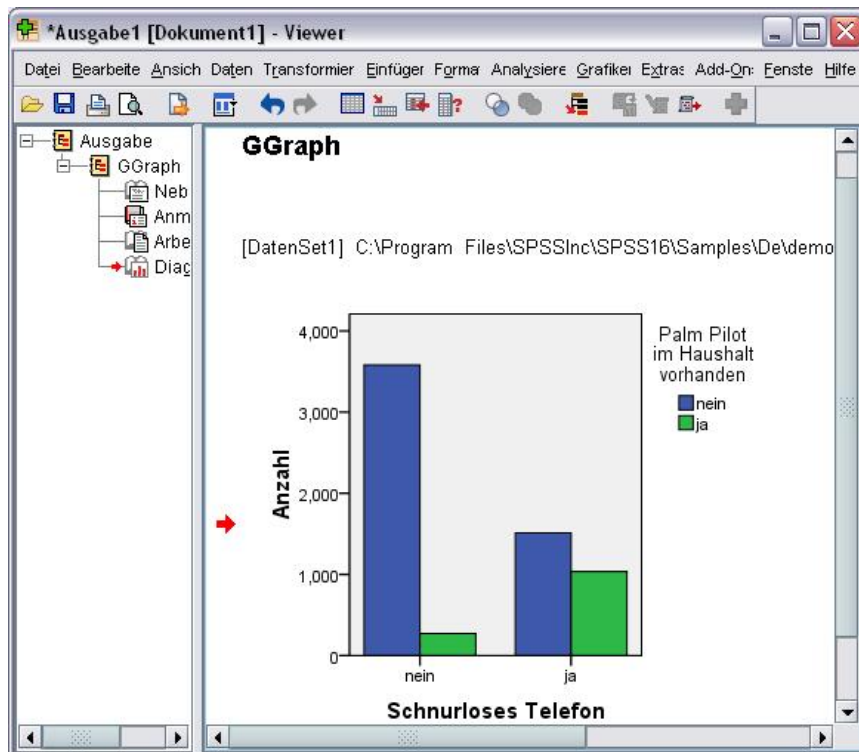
*Ausgabe1 [Dokument1] - Viewer

Datei Bearbeite Ansich Daten Transformier Einfüger Forma Analysiere Grafiker Extras Add-On Fenste Hilfe

Ausgabe
GGraph
Neb
Anm
Arbe
Diag

GGraph

[DatenSet1] C:\Program Files\SPSSInc\SPSS16\Samples\De\demo

4,000
3,000
2,000
1,000
0

Anzahl

nein
ja

Schnurloses Telefon

Palm Pilot im Haushalt vorhanden
nein
ja